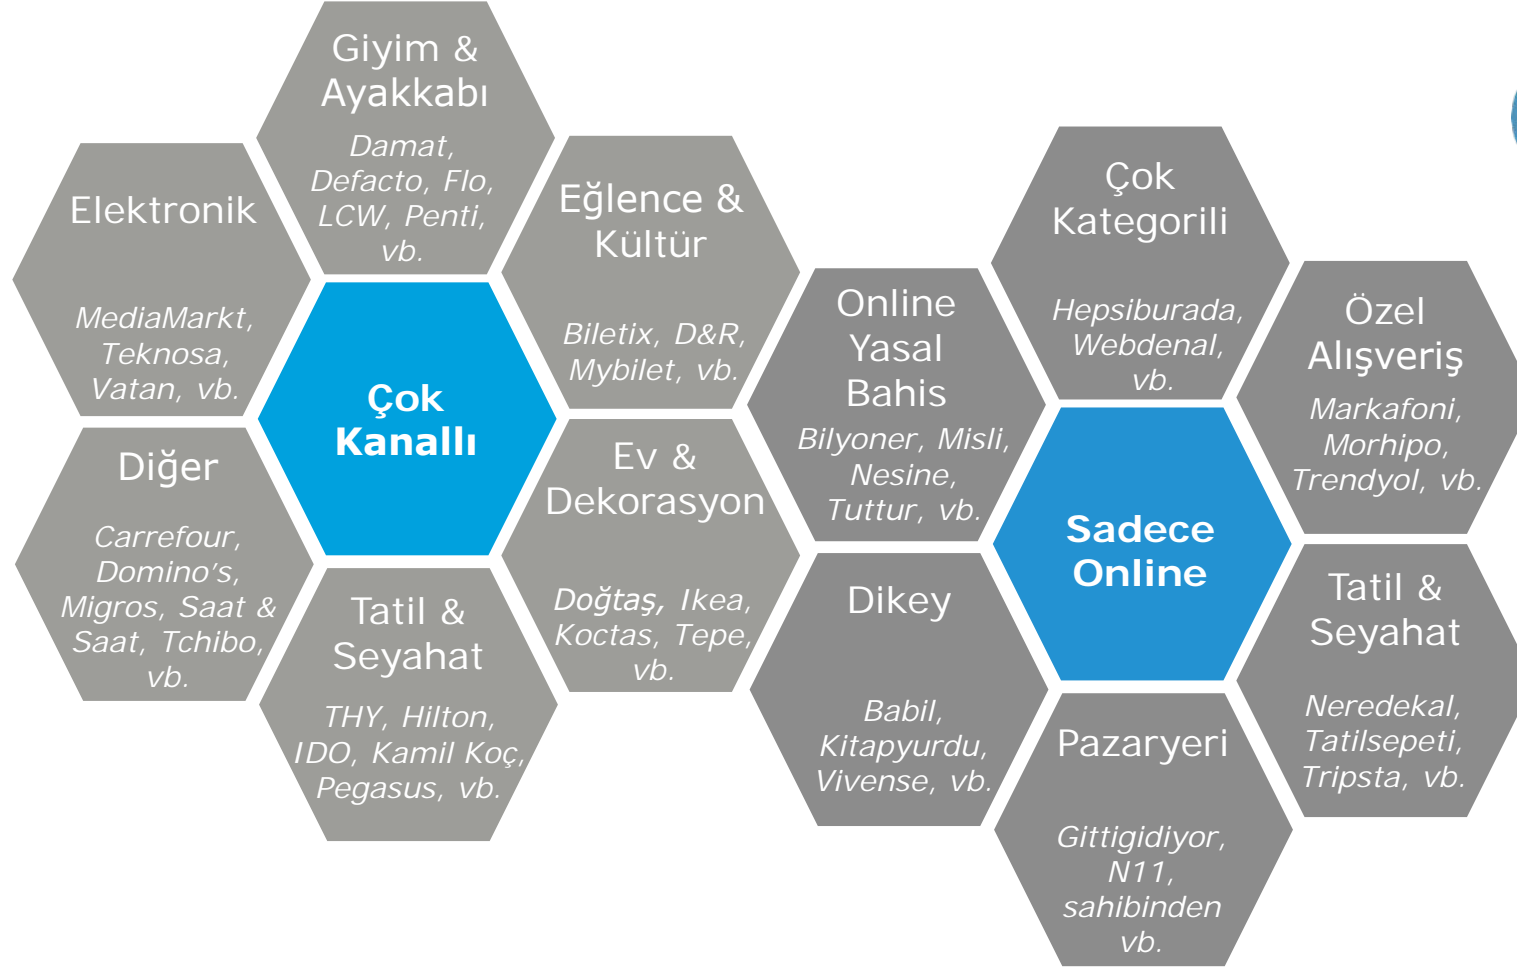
Giyim & Ayakkabı
Damat, Defacto, Flo, LCW, Penti, vb.

Elektronik
MediaMarkt, Teknosa, Vatan, vb.

Eğlence & Kültür
Biletix, D&R, Mybilet, vb.

Çok Kanallı

Diğer
Carrefour, Domino’s, Migros, Saat & Saat, Tchibo, vb.

Ev & Dekorasyon
Doğtaş, Ikea, Koctas, Tepe, vb.

Tatil & Seyahat
THY, Hilton, IDO, Kamil Koç, Pegasus, vb.

Çok Kategorili
Hepsiburada, Webdenal, vb.

Online Yasal Bahis
Bilyoner, Misli, Nesine, Tuttur, vb.

Özel Alışveriş
Markafoni, Morhipo, Trendyol, vb.

Sadece Online

Dikey
Babil, Kitapyurdu, Vivense, vb.

Tatil & Seyahat
Neredekal, Tatilsepeti, Tripsta, vb.

Pazaryeri
Gittigidiyor, N11, sahibinden vb.